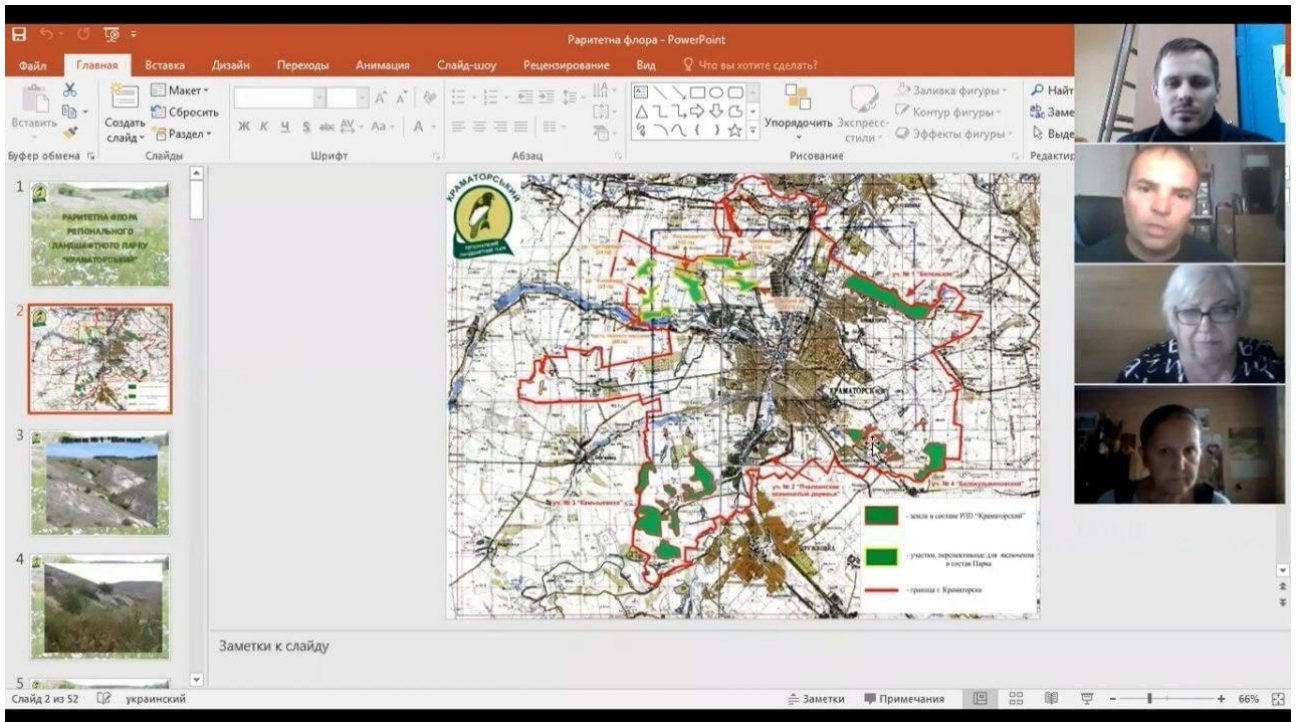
Раритетна флора - PowerPoint

Файл Главная Вставка Дизайн Переходы Анимация Слайд-шоу Рецензирование Вид Что вы хотите сделать?

Вставить Создать слайд Макет Сбросить Раздел Буфер обмена Слайды Шрифт Абзац Упорядочить Экспресс-стили Заливка фигуры Контур фигуры Эффекты фигуры Рисование Найти Заменить Выделить Редактирование

1 РАРИТЕТНА ФЛОРА РЕГІОНАЛЬНОГО ЛАНДШАФТНОГО ПАРКУ "КРАМАТОРСЬКИЙ"

2

3

4

5

КРАМАТОРСЬКИЙ

РЕГІОНАЛЬНИЙ ЛАНДШАФТНИЙ ПАРК

КРАМАТОРСЬК

ДРУЖКІВКА

- земли в составе РЛП "Краматорский"

- участки, перспективные для включения в состав Парка

- граница г. Краматорска

Заметки к слайду

Слайд 2 из 52 украинский Заметки Примечания 66%